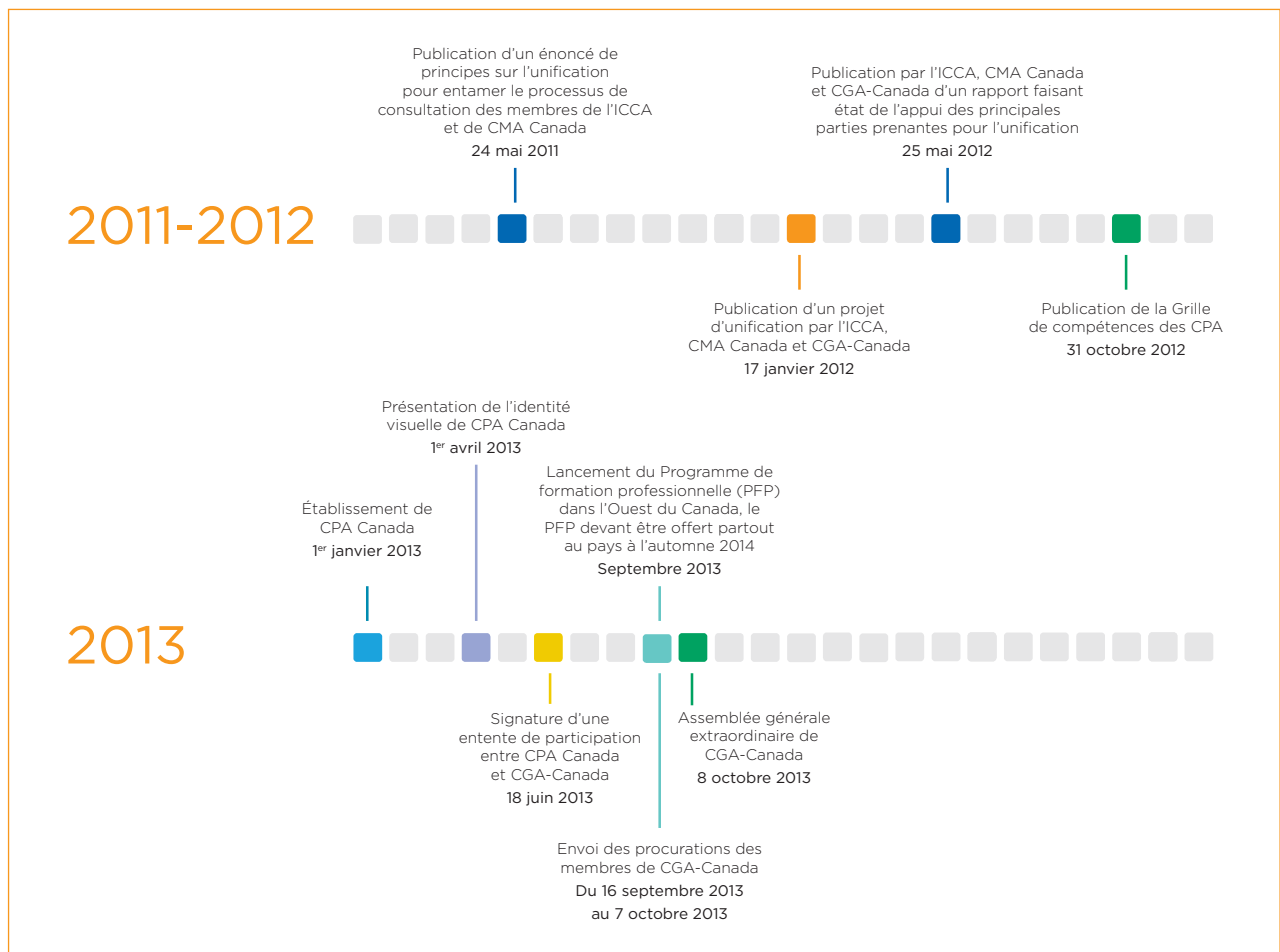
Publication d'un énoncé de principes sur l'unification pour entamer le processus de consultation des membres de l'ICCA et de CMA Canada

24 mai 2011

Publication par l'ICCA, CMA Canada et CGA-Canada d'un rapport faisant état de l'appui des principales parties prenantes pour l'unification

25 mai 2012

2011-2012

Publication d'un projet d'unification par l'ICCA, CMA Canada et CGA-Canada

17 janvier 2012

Publication de la Grille de compétences des CPA

31 octobre 2012

Présentation de l'identité visuelle de CPA Canada

1$^{er}$ avril 2013

Établissement de CPA Canada

1$^{er}$ janvier 2013

Lancement du Programme de formation professionnelle (PFP) dans l'Ouest du Canada, le PFP devant être offert partout au pays à l'automne 2014

Septembre 2013

2013

Signature d'une entente de participation entre CPA Canada et CGA-Canada

18 juin 2013

Assemblée générale extraordinaire de CGA-Canada

8 octobre 2013

Envoi des procurations des membres de CGA-Canada

Du 16 septembre 2013 au 7 octobre 2013